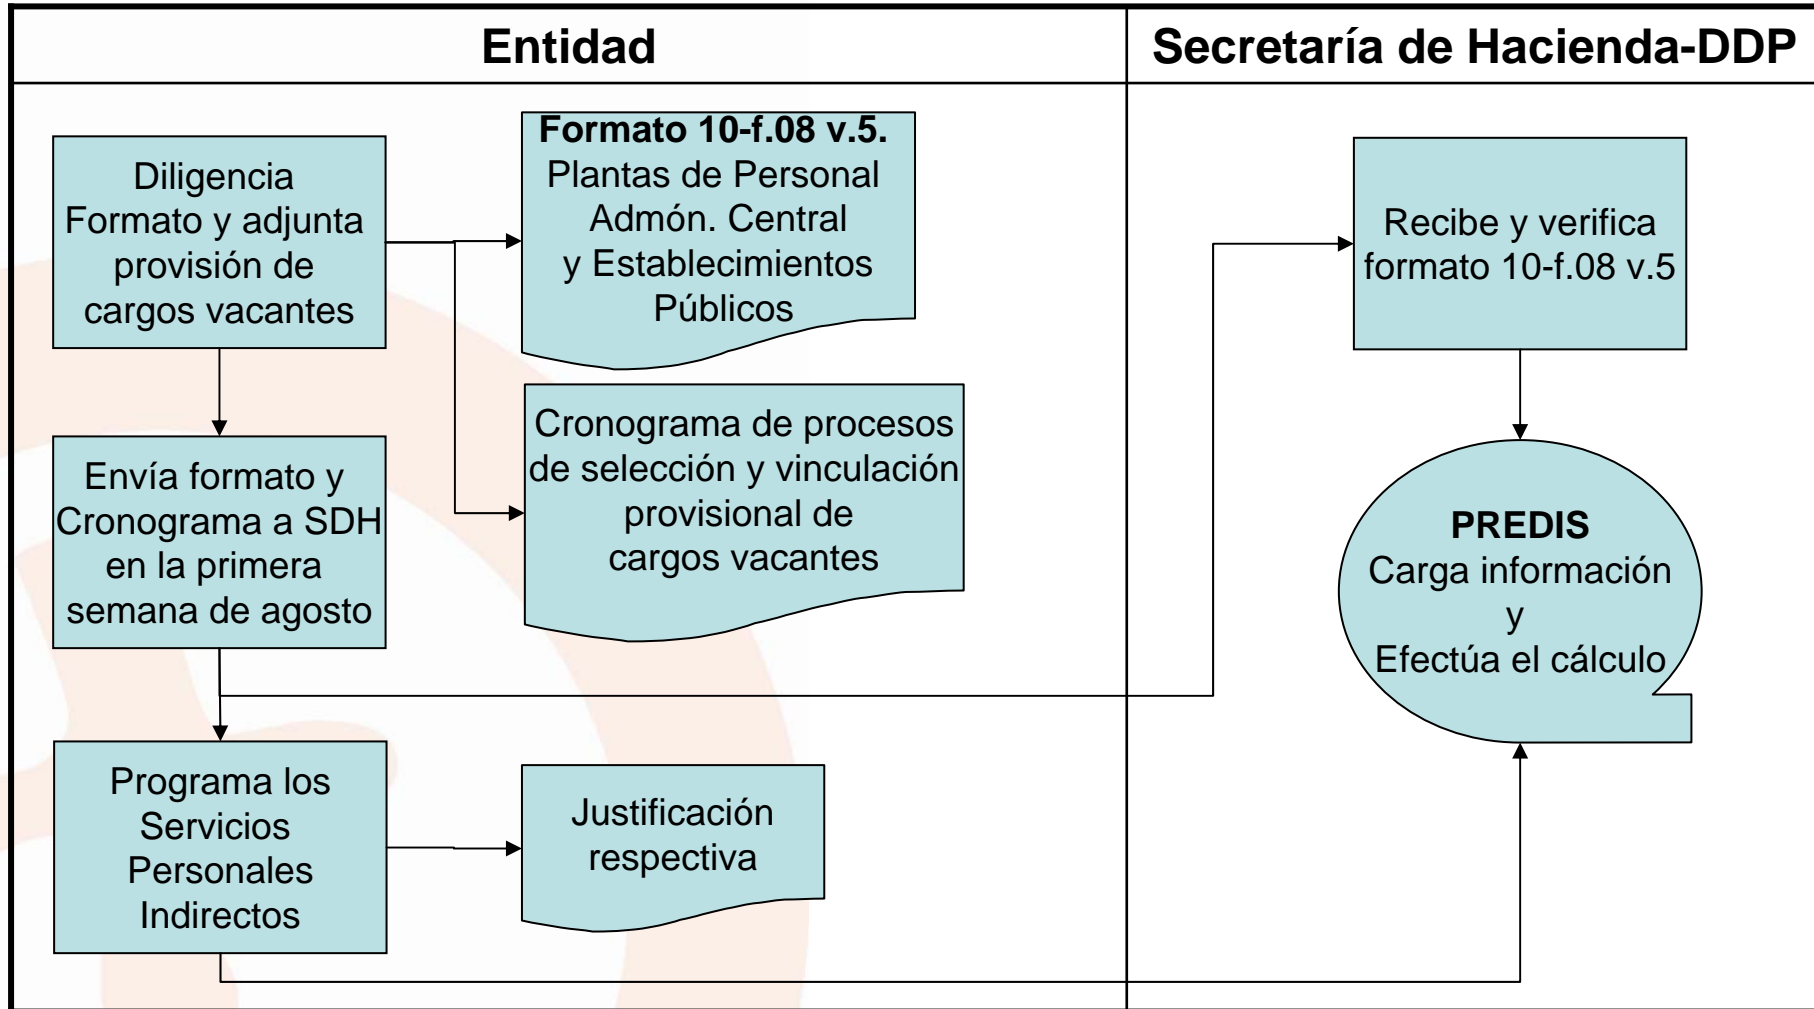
Entidad

Secretaría de Hacienda-DDP

Diligencia Formato y adjunta provisión de cargos vacantes

Formato 10-f.08 v.5. Plantas de Personal Admón. Central y Establecimientos Públicos

Cronograma de procesos de selección y vinculación provisional de cargos vacantes

Envía formato y Cronograma a SDH en la primera semana de agosto

Programa los Servicios Personales Indirectos

Justificación respectiva

Recibe y verifica formato 10-f.08 v.5

PREDIS
Carga información
y
Efectúa el cálculo